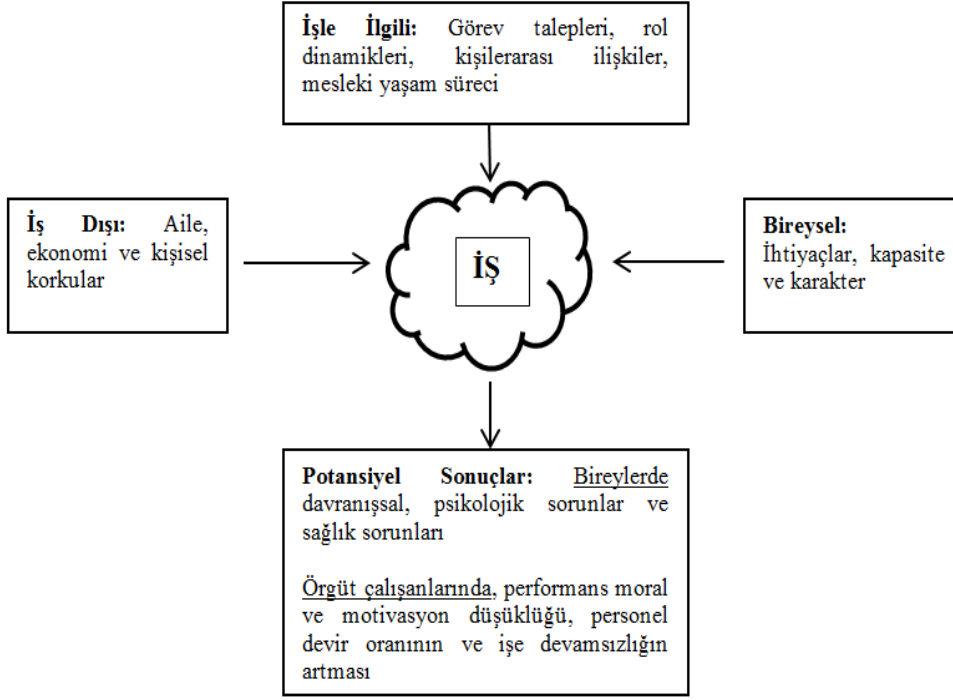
İşle İlgili: Görev talepleri, rol dinamikleri, kişilerarası ilişkiler, mesleki yaşam süreci

İş Dışı: Aile, ekonomi ve kişisel korkular

İŞ

Bireysel: İhtiyaçlar, kapasite ve karakter

Potansiyel Sonuçlar: Bireylerde davranışsal, psikolojik sorunlar ve sağlık sorunları

Örgüt çalışanlarında, performans moral ve motivasyon düşüklüğü, personel devir oranının ve işe devamsızlığın artması